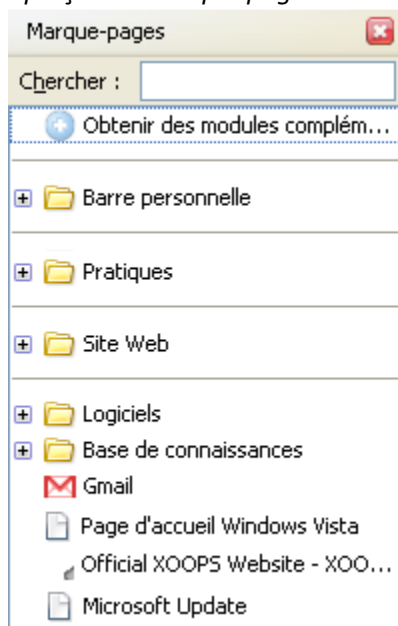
Marque-pages

Chercher :

Obtenir des modules complém...

Barre personnelle

Pratiques

Site Web

Logiciels

Base de connaissances

Gmail

Page d'accueil Windows Vista

Official XOOPS Website - XOO...

Microsoft Update